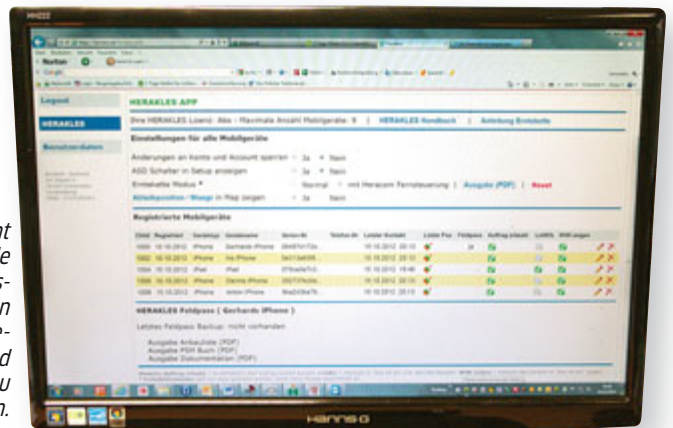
HANNS·G

Logout

HERAKLES

Benutzerdaten

HERAKLES APP

Ihre HERAKLES Lizenz: Abo - Maximale Anzahl Mobilgeräte: 9 | HERAKLES Handbuch | Anleitung Erstellte

Einstellungen für alle Mobilgeräte

Änderungen an Konto und Account sperren ○ Ja ● Nein

ASD Schalter in Setup anzeigen ○ Ja ● Nein

Einheitliche Modus * ○ Normal ○ mit Heracom Fernsteuerung | Ausgabe (PDF) | Reset

Abladeposition / Waage in Map zeigen ○ Ja ○ Nein

Registrierte Mobilgeräte

| Gerät | Registriert | Gerätetyp | Gerätename | Geräte-ID | Telefon-Nr. | Letzter Kontakt | Letzte Pos | Feldpass | Auftrag erlaubt | LinkDs | RHD zeigen |
|---|---|---|---|---|---|---|---|---|---|---|---|
| 1000 | 10.10.2012 | iPhone | Gerhards iPhone | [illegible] | | 10.10.2012 20:13 | | Ja | | | |
| 1002 | 10.10.2012 | iPhone | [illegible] iPhone | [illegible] | | 10.10.2012 20:13 | | | | | |
| 1004 | 10.10.2012 | iPad | iPad | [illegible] | | 10.10.2012 19:46 | | | | | |
| 1006 | 10.10.2012 | iPhone | Dennis iPhone | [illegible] | | 10.10.2012 20:13 | | | | | |
| 1008 | 10.10.2012 | iPhone | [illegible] iPhone | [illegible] | | 10.10.2012 20:13 | | | | | |

HERAKLES Feldpass ( Gerhards iPhone )

Letztes Feldpass Backup: nicht vorhanden

Ausgabe Anbauliste (PDF)
Ausgabe PSM Buch (PDF)
Ausgabe Dokumentation (PDF)

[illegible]